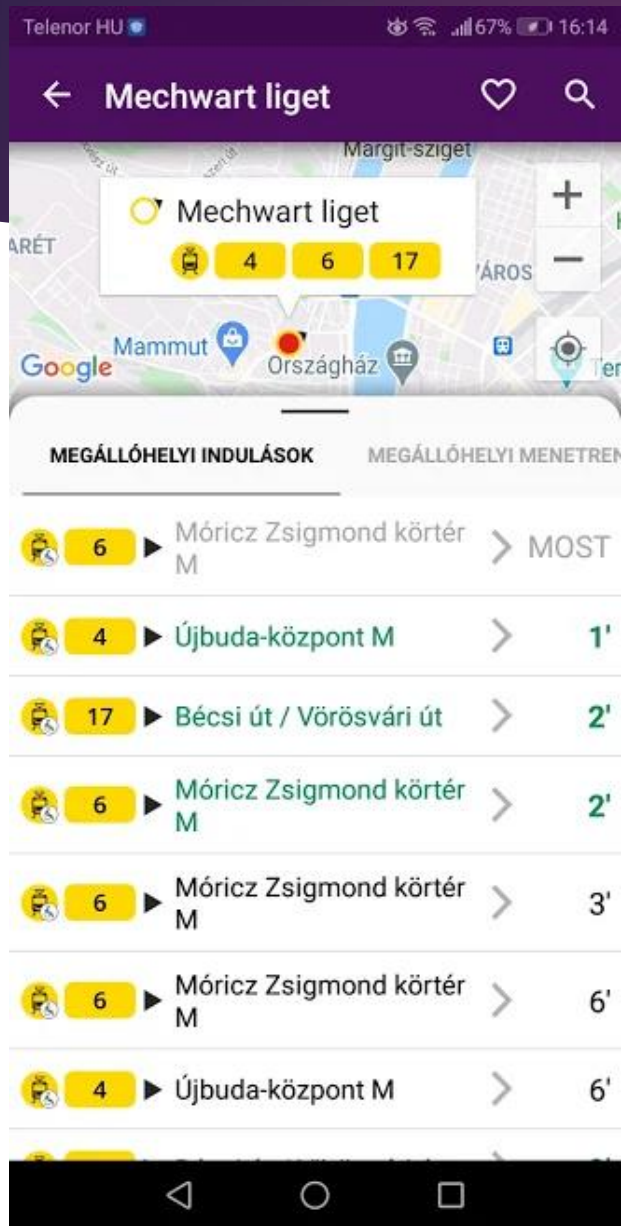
Telenor HU 67% 16:14

← Mechwart liget

Margit-sziget

Mechwart liget
4 6 17

ARÉT
VÁROS
Mammut
Országház
Google

MEGÁLLÓHELYI INDULÁSOK
MEGÁLLÓHELYI MENETREN

6 ► Móricz Zsigmond körtér M > MOST

4 ► Újbuda-központ M > 1'

17 ► Bécsi út / Vörösvári út > 2'

6 ► Móricz Zsigmond körtér M > 2'

6 ► Móricz Zsigmond körtér M > 3'

6 ► Móricz Zsigmond körtér M > 6'

4 ► Újbuda-központ M > 6'